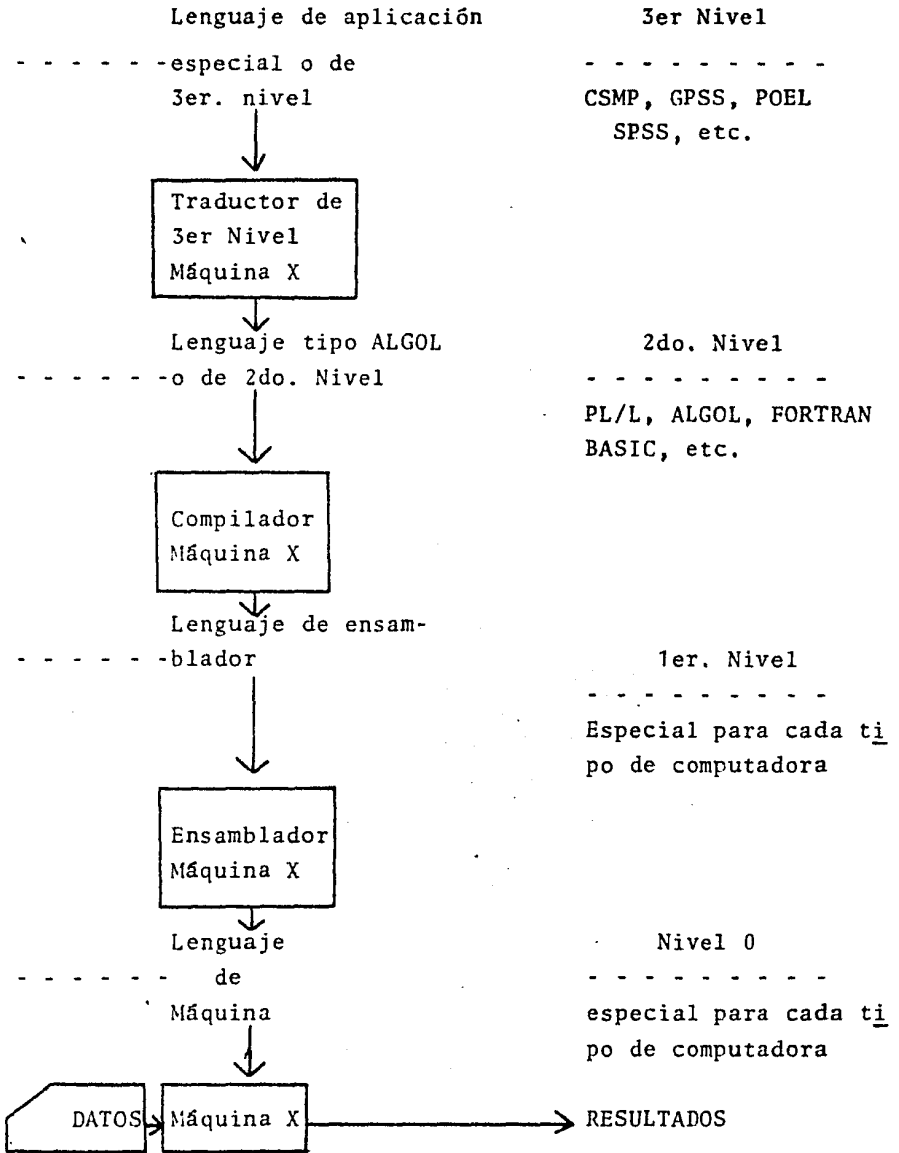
Lenguaje de aplicación especial o de 3er. nivel

3er Nivel

CSMP, GPSS, POEL SPSS, etc.

Traductor de 3er Nivel Máquina X

Lenguaje tipo ALGOL o de 2do. Nivel

2do. Nivel

PL/L, ALGOL, FORTRAN BASIC, etc.

Compilador Máquina X

Lenguaje de ensamblador

1er. Nivel

Especial para cada tipo de computadora

Ensamblador Máquina X

Lenguaje de Máquina

Nivel 0

especial para cada tipo de computadora

DATOS

Máquina X

RESULTADOS